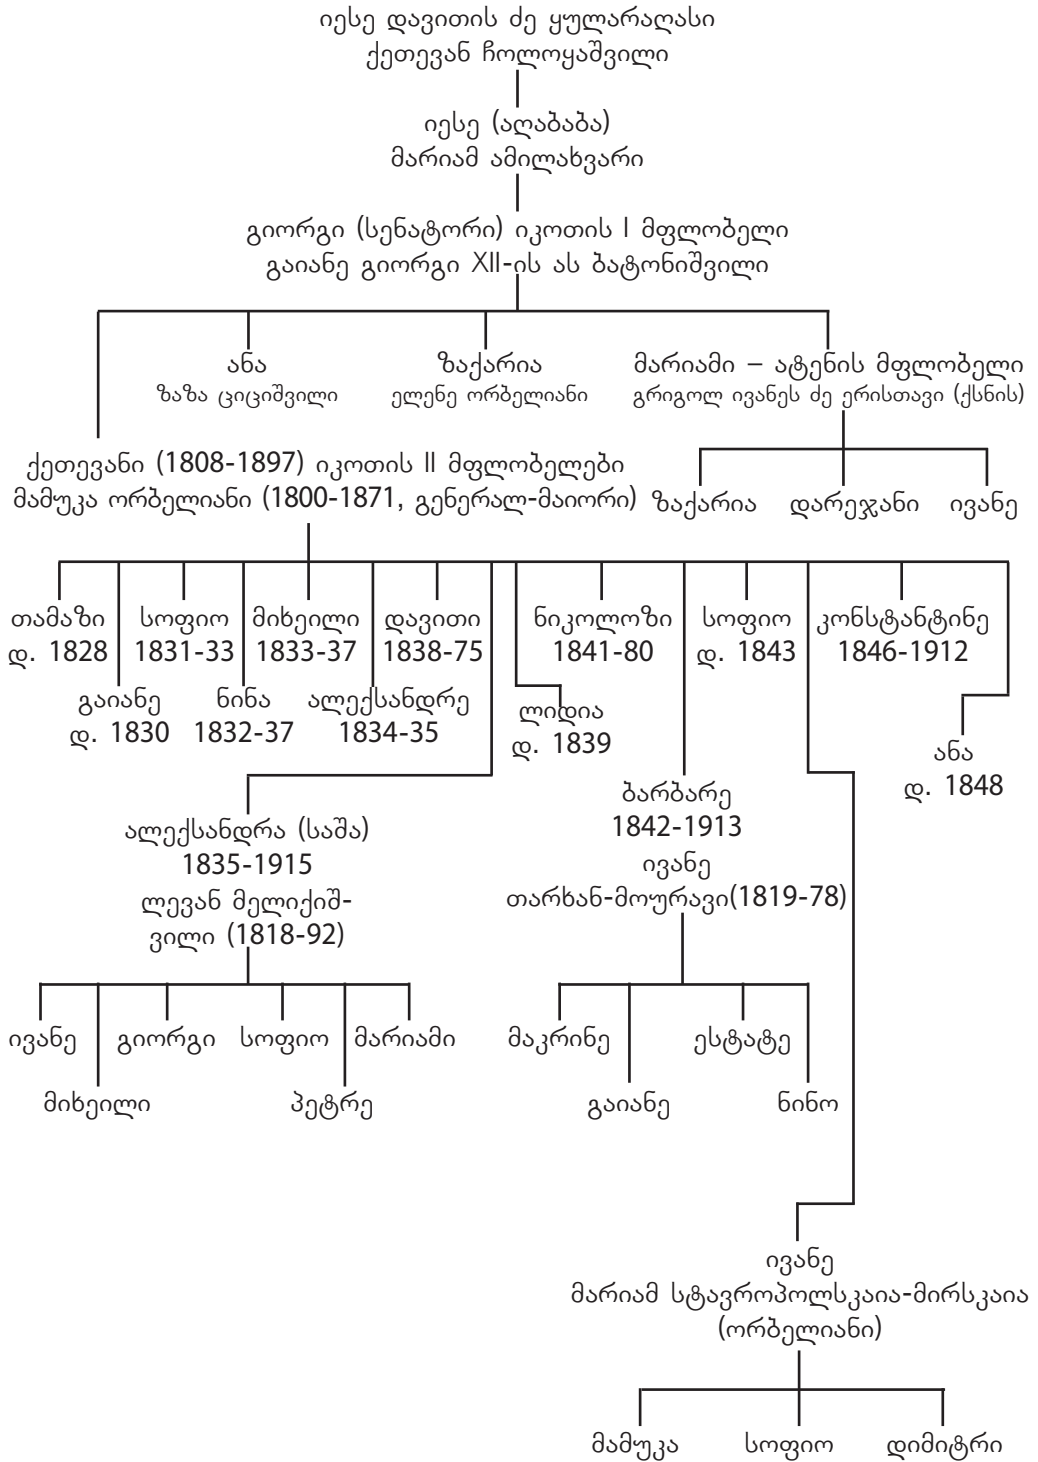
იესე დავითის ძე ყულარაღასი
ქეთევან ჩოლოყაშვილი

იესე (ალაბაბა)
მარიამ ამილახვარი

გიორგი (სენატორი) იკოთის I მფლობელი
გაიანე გიორგი XII-ის ას ბატონიშვილი

ანა
ზაზა ციციშვილი

ზაქარია
ელენე ორბელიანი

მარიამი – ატენის მფლობელი
გრიგოლ ივანეს ძე ერისთავი (ქსნის)

ქეთევანი (1808-1897) იკოთის II მფლობელები
მამუკა ორბელიანი (1800-1871, გენერალ-მაიორი)

ზაქარია დარეჯანი ივანე

თამაზი
დ. 1828

გაიანე
დ. 1830

სოფიო
1831-33

ნინა
1832-37

მიხეილი
1833-37

ალექსანდრე
1834-35

დავითი
1838-75

ნიკოლოზი
1841-80

ლიდია
დ. 1839

სოფიო
დ. 1843

კონსტანტინე
1846-1912

ანა
დ. 1848

ალექსანდრა (საშა)
1835-1915
ლევან მელიქიშვილი (1818-92)

ბარბარე
1842-1913
ივანე
თარხან-მოურავი(1819-78)

ივანე
მიხეილი
გიორგი
სოფიო
პეტრე
მარიამი

მაკრინე
გაიანე
ესტატე
ნინო

ივანე
მარიამ სტავროპოლსკაია-მირსკაია
(ორბელიანი)

მამუკა სოფიო დიმიტრი